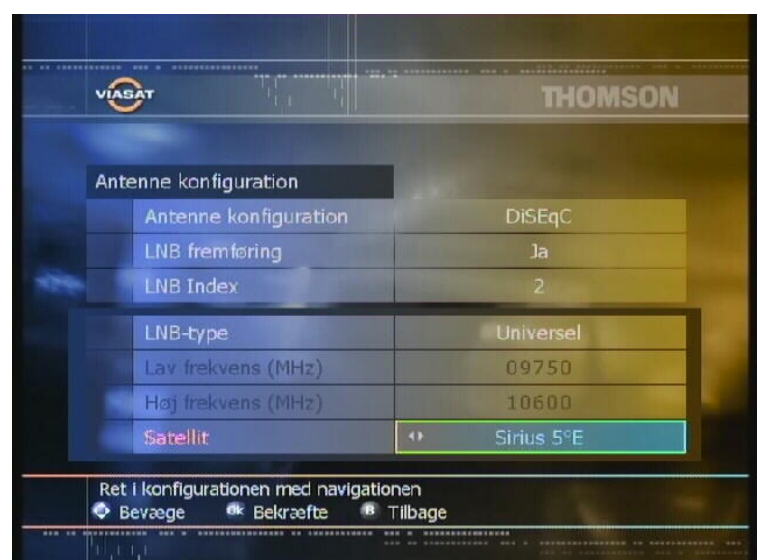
VIASAT

THOMSON

Antenne konfiguration

| | |
|---|---|
| Antenne konfiguration | DiSEqC |
| LNB fremføring | Ja |
| LNB Index | 2 |
| LNB-type | Universel |
| Lav frekvens (MHz) | 09750 |
| Høj frekvens (MHz) | 10600 |
| Satellit | Sirius 5°E |

Ret i konfigurationen med navigationen

Bevæge ok Bekræfte B Tilbage